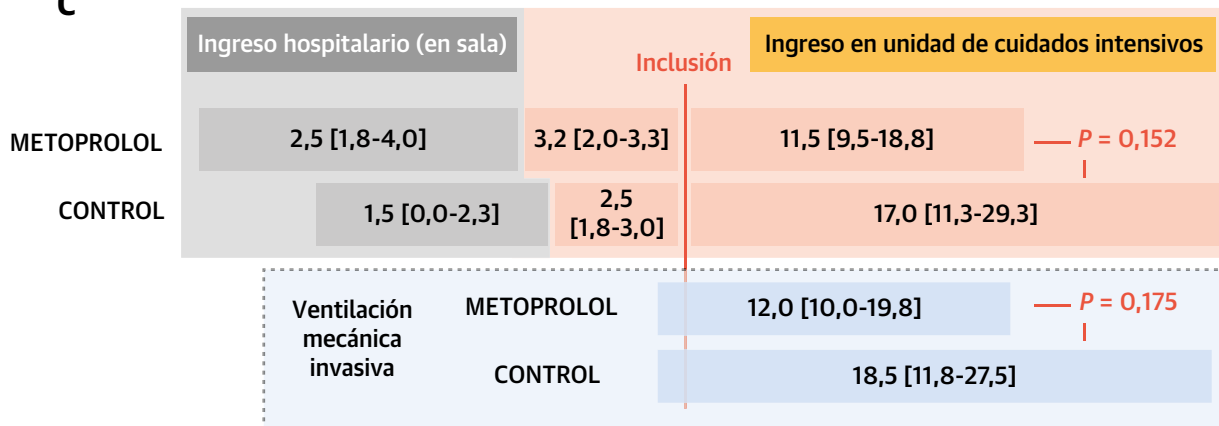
C

Ingreso hospitalario (en sala)

Inclusión

Ingreso en unidad de cuidados intensivos

METOPROLOL 2,5 [1,8-4,0] 3,2 [2,0-3,3] 11,5 [9,5-18,8] $P$ = 0,152

CONTROL 1,5 [0,0-2,3] 2,5 [1,8-3,0] 17,0 [11,3-29,3]

Ventilación mecánica invasiva

METOPROLOL 12,0 [10,0-19,8] $P$ = 0,175

CONTROL 18,5 [11,8-27,5]